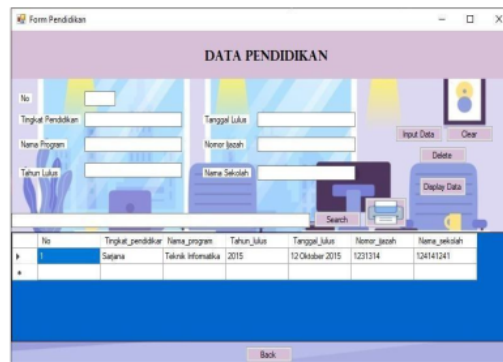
Form Pendidikan

DATA PENDIDIKAN

No

Tingkat Pendidikan

Nama Program

Tahun Lulus

Tanggal Lulus

Nomor Ijazah

Nama Sekolah

Input Data

Clear

Delete

Display Data

Search

| | No | Tingkat_pendidikan | Nama_program | Tahun_lulus | Tanggal_lulus | Nomor_ijazah | Nama_sekolah |
|---|---|---|---|---|---|---|---|
| ▸ | 1 | Sarjana | Teknik Informatika | 2015 | 12 Oktober 2015 | 1231314 | 124141241 |
| * | | | | | | | |

Back